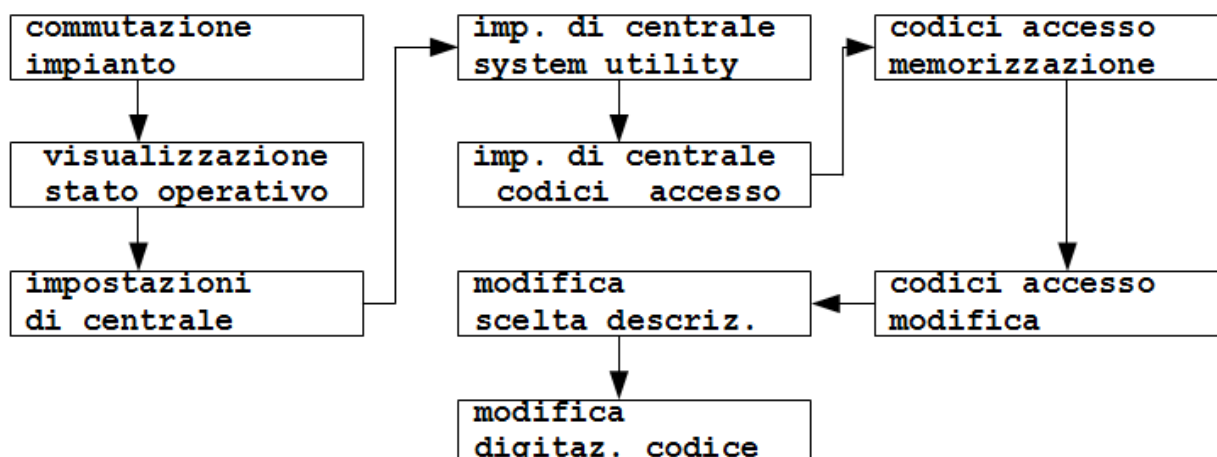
commutazione impianto

visualizzazione stato operativo

impostazioni di centrale

imp. di centrale system utility

imp. di centrale codici accesso

codici accesso memorizzazione

codici accesso modifica

modifica scelta descriz.

modifica digitaz. codice